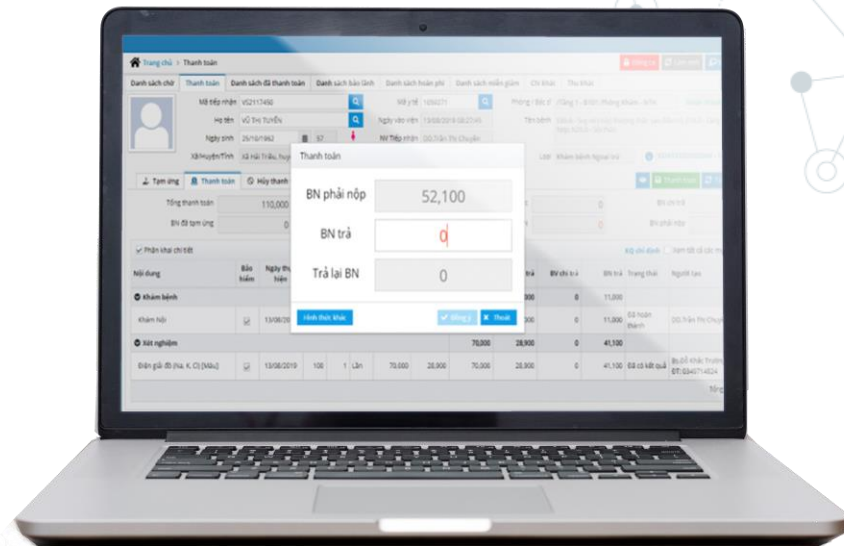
Trang chủ > Thanh toán

Danh sách chờ | Thanh toán | Danh sách đã thanh toán | Danh sách bảo lãnh | Danh sách hoàn phí | Danh sách miễn giảm | Chi khác | Thu khác

Mã tiếp nhận VS2117450
Họ tên VŨ THỊ TUYỀN
Ngày sinh 25/10/1962 57
Xã/Huyện/Tỉnh Xã Hải Triều, huyện
Mã y tế 1050071
Ngày vào viện 13/08/2019 08:27:45
NV Tiếp nhận Đỗ Trần Thị Chuyền

Tạm ứng | Thanh toán | Hủy thanh

Tổng thanh toán 110,000
BN đã tạm ứng 0

Phân khai chi tiết

Thanh toán

BN phải nộp 52,100
BN trả 0
Trả lại BN 0

Hình thức khác | Đồng ý | Thoát

| Nội dung | Bảo hiểm | Ngày thực hiện | | | | | | | BN trả | BN chi trả | BN trả | Trạng thái | Người tạo |
|---|---|---|---|---|---|---|---|---|---|---|---|---|---|
| Khám bệnh | | | | | | | | | ,000 | 0 | 11,000 | | |
| Khám hội | ☑ | 13/08/20 | | | | | | | ,000 | 0 | 11,000 | Đã hoàn thành | DS.Trần Thị Chuyền |
| Xét nghiệm | | | | | | | 70,000 | 28,900 | | 0 | 41,100 | | |
| Điện giải đồ (Na, K, Cl) [Máu] | ☑ | 13/08/2019 | 100 | 1 | Lần | 70,000 | 28,900 | 70,000 | 28,900 | 0 | 41,100 | Đã có kết quả | BS.Đỗ Khắc Trường |